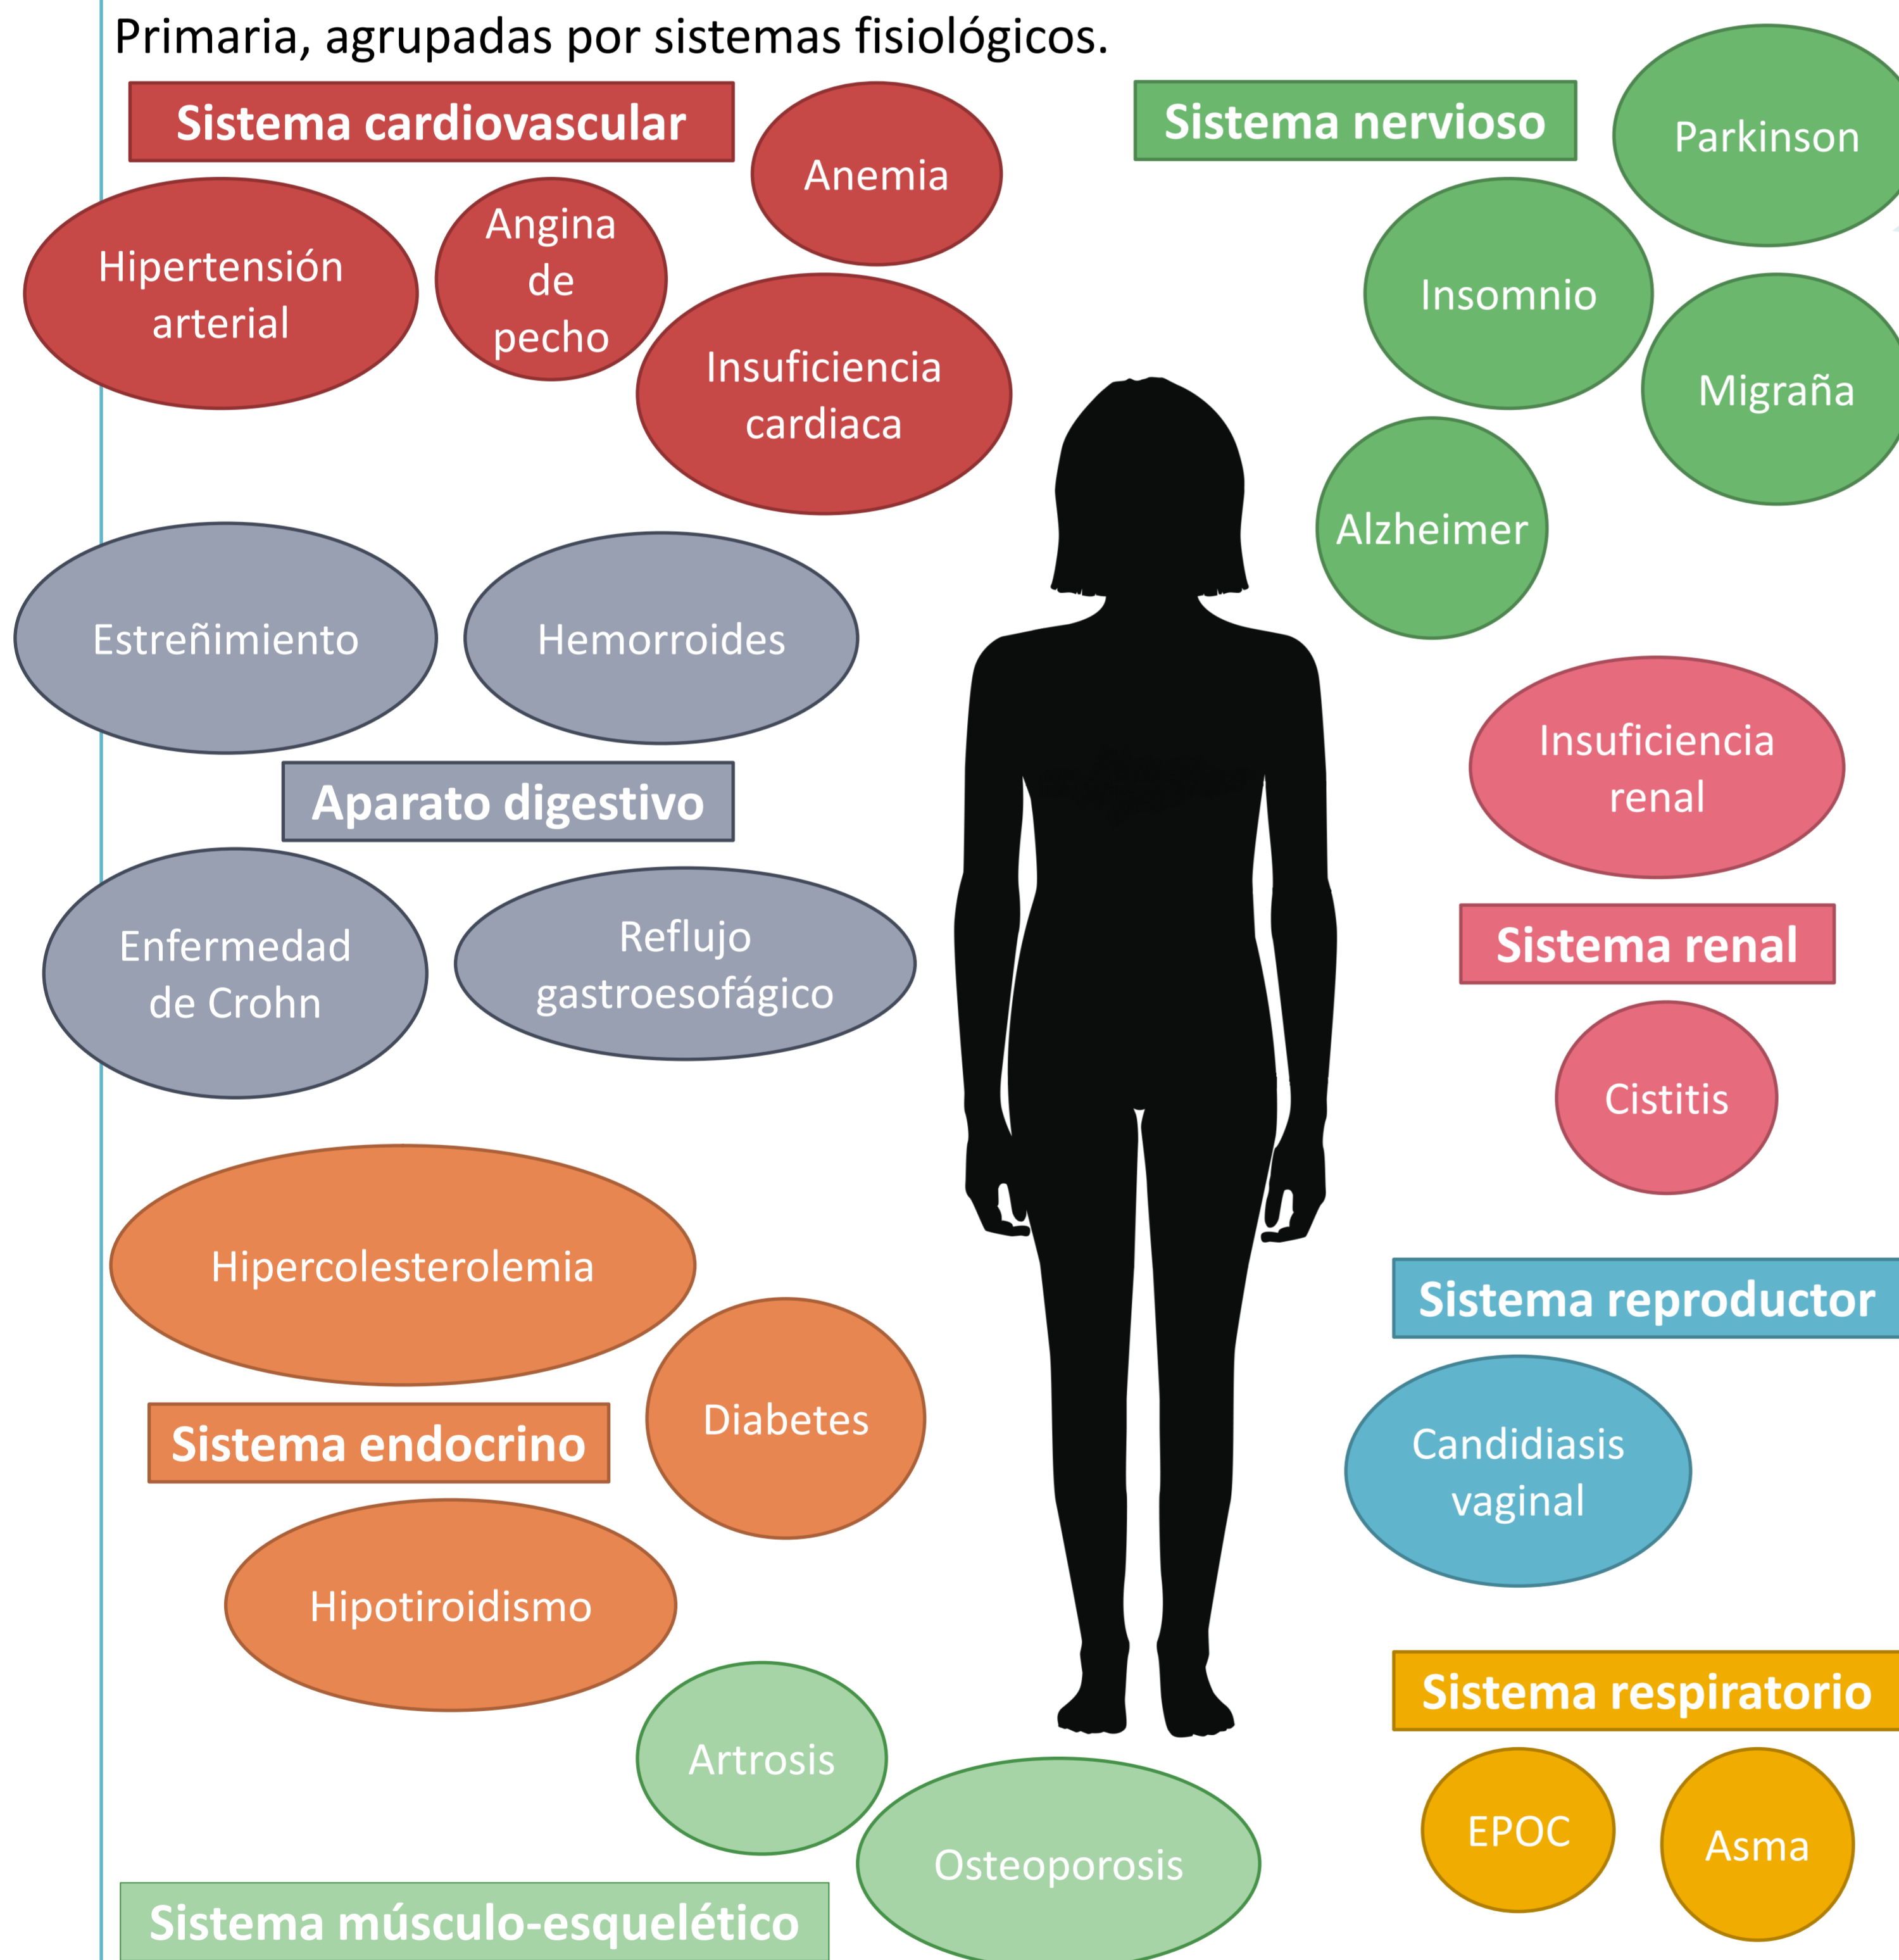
Primaria, agrupadas por sistemas fisiológicos.

Sistema cardiovascular

Anemia

Hipertensión arterial

Angina de pecho

Insuficiencia cardiaca

Sistema nervioso

Parkinson

Insomnio

Migraña

Alzheimer

Estreñimiento

Hemorroides

Aparato digestivo

Enfermedad de Crohn

Reflujo gastroesofágico

Insuficiencia renal

Sistema renal

Cistitis

Hipercolesterolemia

Diabetes

Sistema endocrino

Hipotiroidismo

Sistema reproductor

Candidiasis vaginal

Sistema respiratorio

EPOC

Asma

Artrosis

Osteoporosis

Sistema músculo-esquelético